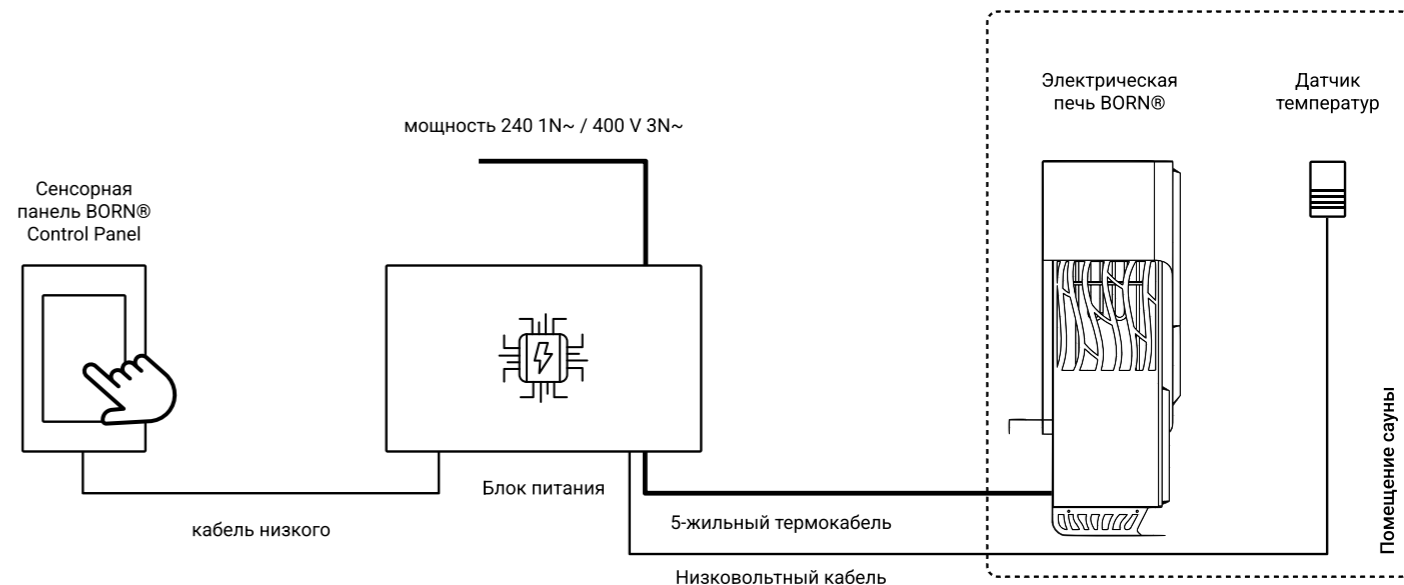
Электрическая печь BORN®

Датчик температур

мощность 240 1N~ / 400 V 3N~

Сенсорная панель BORN® Control Panel

Помещение сауны

Блок питания

5-жильный термокабель

кабель низкого

Низковольтный кабель